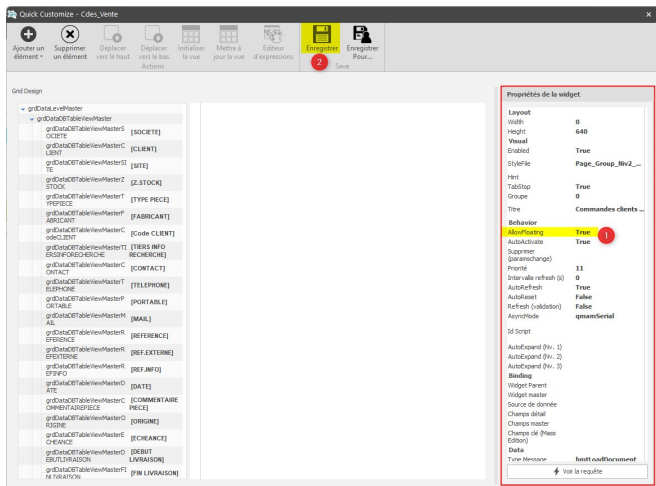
Quick Customize - Cdes_Vente

Ajouter un élément
Supprimer un élément
Déplacer vers le haut
Déplacer vers le bas
Initialiser la vue
Mettre à jour la vue
Editeur d'expressions
Actions
Enregistrer
Enregistrer Pour...
Save
2

Grid Design

grdDataLevelMaster
grdDataDBTableViewMaster

| | |
|---|---|
| grdDataDBTableViewMasterSOCIETE | [SOCIETE] |
| grdDataDBTableViewMasterCLIENT | [CLIENT] |
| grdDataDBTableViewMasterSITE | [SITE] |
| grdDataDBTableViewMasterZSTOCK | [Z.STOCK] |
| grdDataDBTableViewMasterTYPEPIECE | [TYPE PIECE] |
| grdDataDBTableViewMasterFABRICANT | [FABRICANT] |
| grdDataDBTableViewMasterCodeCLIENT | [Code CLIENT] |
| grdDataDBTableViewMasterTIERSINFORECHERCHE | [TIERS INFO RECHERCHE] |
| grdDataDBTableViewMasterCONTACT | [CONTACT] |
| grdDataDBTableViewMasterTELEPHONE | [TELEPHONE] |
| grdDataDBTableViewMasterPORTABLE | [PORTABLE] |
| grdDataDBTableViewMasterMAIL | [MAIL] |
| grdDataDBTableViewMasterREFERENCE | [REFERENCE] |
| grdDataDBTableViewMasterREFEXTERNE | [REF.EXTERNE] |
| grdDataDBTableViewMasterREFINFO | [REF.INFO] |
| grdDataDBTableViewMasterDATE | [DATE] |
| grdDataDBTableViewMasterCOMMENTAIREPIECE | [COMMENTAIRE PIECE] |
| grdDataDBTableViewMasterORIGINE | [ORIGINE] |
| grdDataDBTableViewMasterECHEANCE | [ECHEANCE] |
| grdDataDBTableViewMasterDEBUTLIVRAISON | [DEBUT LIVRAISON] |
| grdDataDBTableViewMasterFINLIVRAISON | [FIN LIVRAISON] |

Propriétés de la widget

| | |
|---|---|
| Layout | |
| Width | 0 |
| Height | 640 |
| Visual | |
| Enabled | True |
| StyleFile | Page_Group_Niv2_... |
| Hint | |
| TabStop | True |
| Groupe | 0 |
| Titre | Commandes clients ... |
| Behavior | |
| AllowFloating | True |
| AutoActivate | True |
| Supprimer (paramschange) | |
| Priorité | 11 |
| Intervalle refresh (s) | 0 |
| AutoRefresh | True |
| AutoReset | False |
| Refresh (validation) | False |
| AsyncMode | qmamSerial |
| Id Script | |
| AutoExpand (Nv. 1) | |
| AutoExpand (Nv. 2) | |
| AutoExpand (Nv. 3) | |
| Binding | |
| Widget Parent | |
| Widget master | |
| Source de donnée | |
| Champs détail | |
| Champs master | |
| Champs clé (Mass Edition) | |
| Data | |
| Type Message | bmLoadDocument |

1

Voir la requête